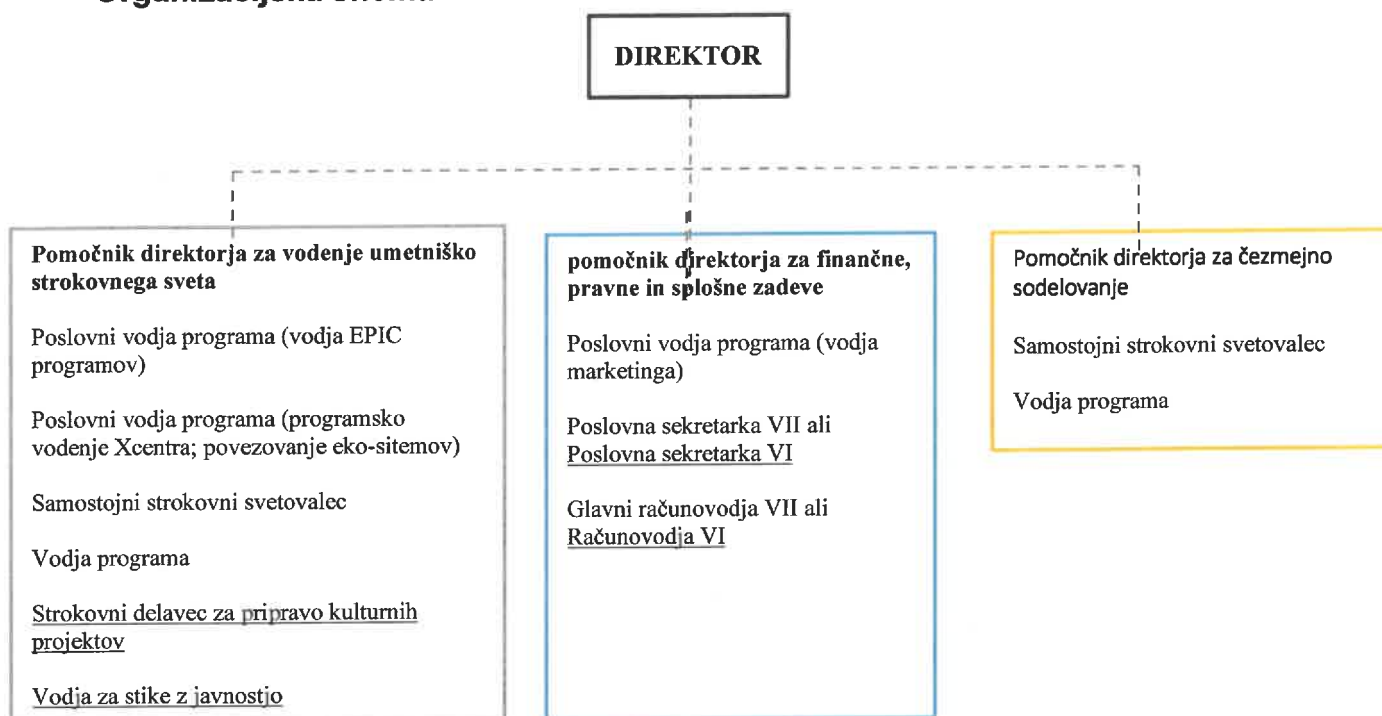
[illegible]

DIREKTOR

Pomočnik direktorja za vodenje umetniško strokovnega sveta

Poslovni vodja programa (vodja EPIC programov)

Poslovni vodja programa (programsko vodenje Xcentra; povezovanje eko-sitemov)

Samostojni strokovni svetovalec

Vodja programa

Strokovni delavec za pripravo kulturnih projektov

Vodja za stike z javnostjo

pomočnik direktorja za finančne, pravne in splošne zadeve

Poslovni vodja programa (vodja marketinga)

Poslovna sekretarka VII ali Poslovna sekretarka VI

Glavni računovodja VII ali Računovodja VI

Pomočnik direktorja za čezmejno sodelovanje

Samostojni strokovni svetovalec

Vodja programa